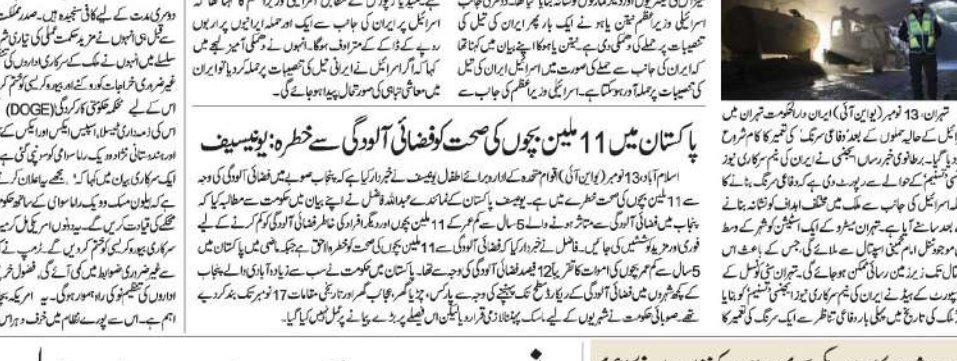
دوسری مدت کے لیے کافی سنجیدہ ہیں۔ صدر مملکت
کی تقرری میں انہوں نے مزید حکمت عملی کی تیاری شروع
سلسلے میں انہوں نے ملک کے سرکاری اداروں کی
غیر ضروری اخراجات کو روکنے اور بیورو کریسی کو ختم کرنے
اس کے لیے محکمہ حکومتی کارکردگی (DOGE)
اس کی ذمہ داری ٹیسلا، اسپیس ایکس اور ایکس کے
اور ہندوستانی نژاد وویک راماسوامی کو سونپی گئی ہے
ایک سرکاری بیان میں کہا کہ ' مجھے یہ اعلان کرتے
کہ ایلون مسک اور وویک راماسوامی اس نئے محکمہ
محکمے کی قیادت کریں گے۔ یہ دونوں امریکی عوام
سرکاری بیورو کریسی کو ختم کرنے، غیر
اضافی ضوابط میں کمی لانے، فضول خرچ
اداروں کی تنظیم نو کی راہ ہموار ہوگی۔ یہ امریکہ
اہم ہے۔ اس سے پورے نظام میں خوف و ہراس

کیے۔ منصوبے کی رپورٹس کے مطابق اسرائیل کی وزیر
اسرائیلی وزیر اعظم نیتن یاہو نے ایک بار پھر ایران کی تیل کی
تنصیبات پر حملے کی دھمکی دی ہے۔ نیتن یاہو کا یہ بیان میں کہنا تھا
کہ ایران کی جانب سے حملے کی صورت میں اسرائیل ایران کی تیل
کی تنصیبات پر حملہ کر سکتا ہے۔ اسرائیلی وزیر اعظم کی جانب سے
اسرائیل کی جانب سے ایران پر ایک اور حملہ ایرانیوں پر اربوں
روپے کے ٹیکس کے مترادف ہوگا۔ انہوں نے دھمکی آمیز لہجے میں
کہا کہ اگر اسرائیل نے ایرانی تیل کی تنصیبات پر حملہ کر دیا تو ایران
میں معاشی تباہی کی صورتحال پیدا ہو جائے گی۔

پاکستان میں 11 ملین بچوں کی صحت کو فضائی آلودگی سے خطرہ: یونیسیف

اسلام آباد، 13 نومبر (یو این آئی) اقوام متحدہ کے ادارہ برائے اطفال یونیسف نے خبردار کیا ہے کہ پنجاب صوبے میں فضائی آلودگی کی وجہ سے 11 ملین بچوں کی صحت خطرے میں ہے۔ یونیسف پاکستان کے نمائندے عبداللہ فاضل نے ایک بیان میں حکومت سے مطالبہ کیا کہ پنجاب میں فضائی آلودگی سے متاثر ہونے والے 5 سال سے کم عمر کے 11 ملین بچوں اور دیگر افراد کی خاطر فضائی آلودگی کو کم کرنے کے لیے فوری اور مزید کوششیں کی جائیں۔ فاضل نے خبردار کیا کہ فضائی آلودگی سے 11 ملین بچوں کی صحت کو خطرہ لاحق ہے جبکہ ماضی میں بھی پاکستان میں 5 سال سے کم عمر بچوں کی اموات کا تقریباً 12 فیصد فضائی آلودگی کی وجہ سے تھا۔ پاکستان میں حکومت نے سب سے زیادہ آبادی والے پنجاب کے کچھ شہروں میں فضائی آلودگی کے ریکارڈ سطح تک پہنچنے کی وجہ سے پارکس، چڑیا گھر، عجائب گھر اور تاریخی مقامات 17 نومبر تک بند کر دیے تھے۔ صوبائی حکومت نے شہریوں کے لیے ماسک پہننا لازمی قرار دیا لیکن اس فیصلے پر بڑے پیمانے پر عمل نہیں کیا گیا۔

تہران، 13 نومبر (یو این آئی) ایران دارالحکومت تہران میں
اسرائیل کے حالیہ حملوں کے بعد 'دفاعی سرنگ' کی تعمیر کا کام شروع
کر دیا گیا۔ برطانوی خبر رساں ایجنسی نے ایران کی نیم سرکاری نیوز
ایجنسی تسنیم کے حوالے سے رپورٹ دی ہے کہ دفاعی سرنگ بنانے کا
مقصد اسرائیل کی جانب سے ملک میں مختلف اہداف کو نشانہ بنانے
کے بعد سامنے آیا ہے۔ تہران میٹرو کے ایک اسٹیشن کو شہر کے وسط
میں موجود ایک امام خمینی ہسپتال سے ملانے کی، جس کے باعث اس
ہسپتال تک زیر زمین رسائی ممکن ہو جائے گی۔ تہران سٹی کونسل کے
رپورٹ کے بیڈ نے ایران کی نیم سرکاری نیوز ایجنسی تسنیم کو بتایا
کہ ملک کی تاریخ میں پہلی بار دفاعی تناظر سے ایک سرنگ کی تعمیر کا